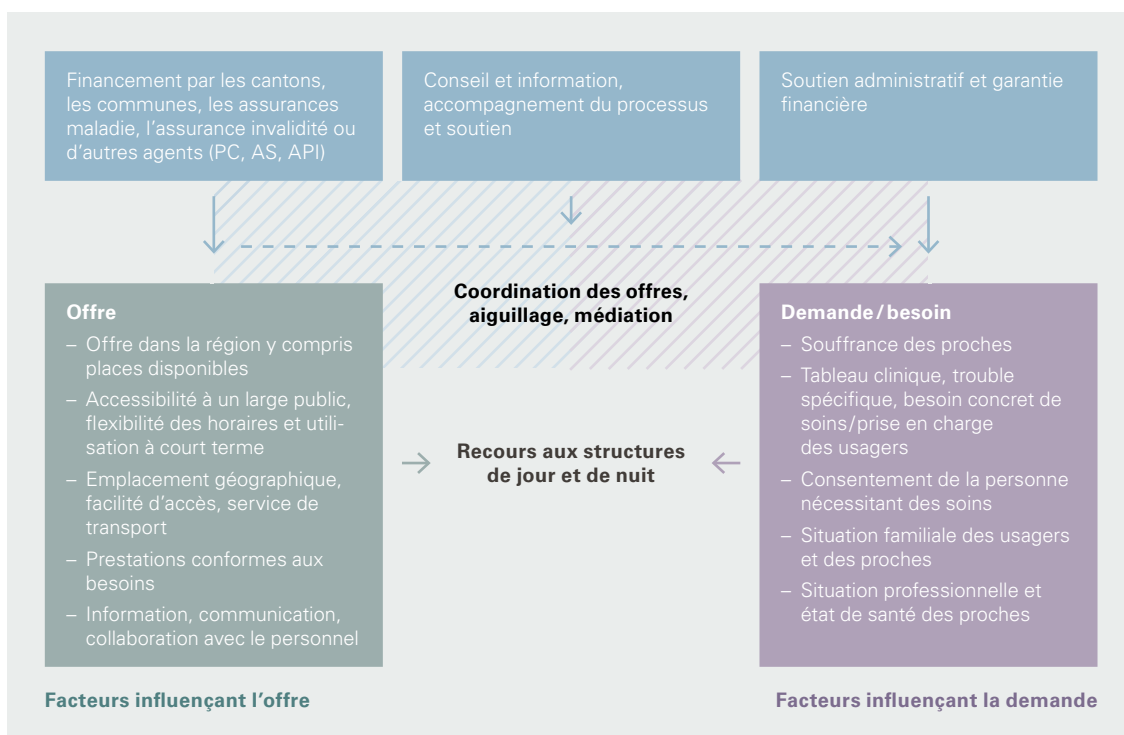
Financement par les cantons, les communes, les assurances maladie, l'assurance invalidité ou d'autres agents (PC, AS, API)

Conseil et information, accompagnement du processus et soutien

Soutien administratif et garantie financière

Offre
– Offre dans la région y compris places disponibles
– Accessibilité à un large public, flexibilité des horaires et utilisation à court terme
– Emplacement géographique, facilité d'accès, service de transport
– Prestations conformes aux besoins
– Information, communication, collaboration avec le personnel

Coordination des offres, aiguillage, médiation

Recours aux structures de jour et de nuit

Demande / besoin
– Souffrance des proches
– Tableau clinique, trouble spécifique, besoin concret de soins/prise en charge des usagers
– Consentement de la personne nécessitant des soins
– Situation familiale des usagers et des proches
– Situation professionnelle et état de santé des proches

Facteurs influençant l'offre

Facteurs influençant la demande